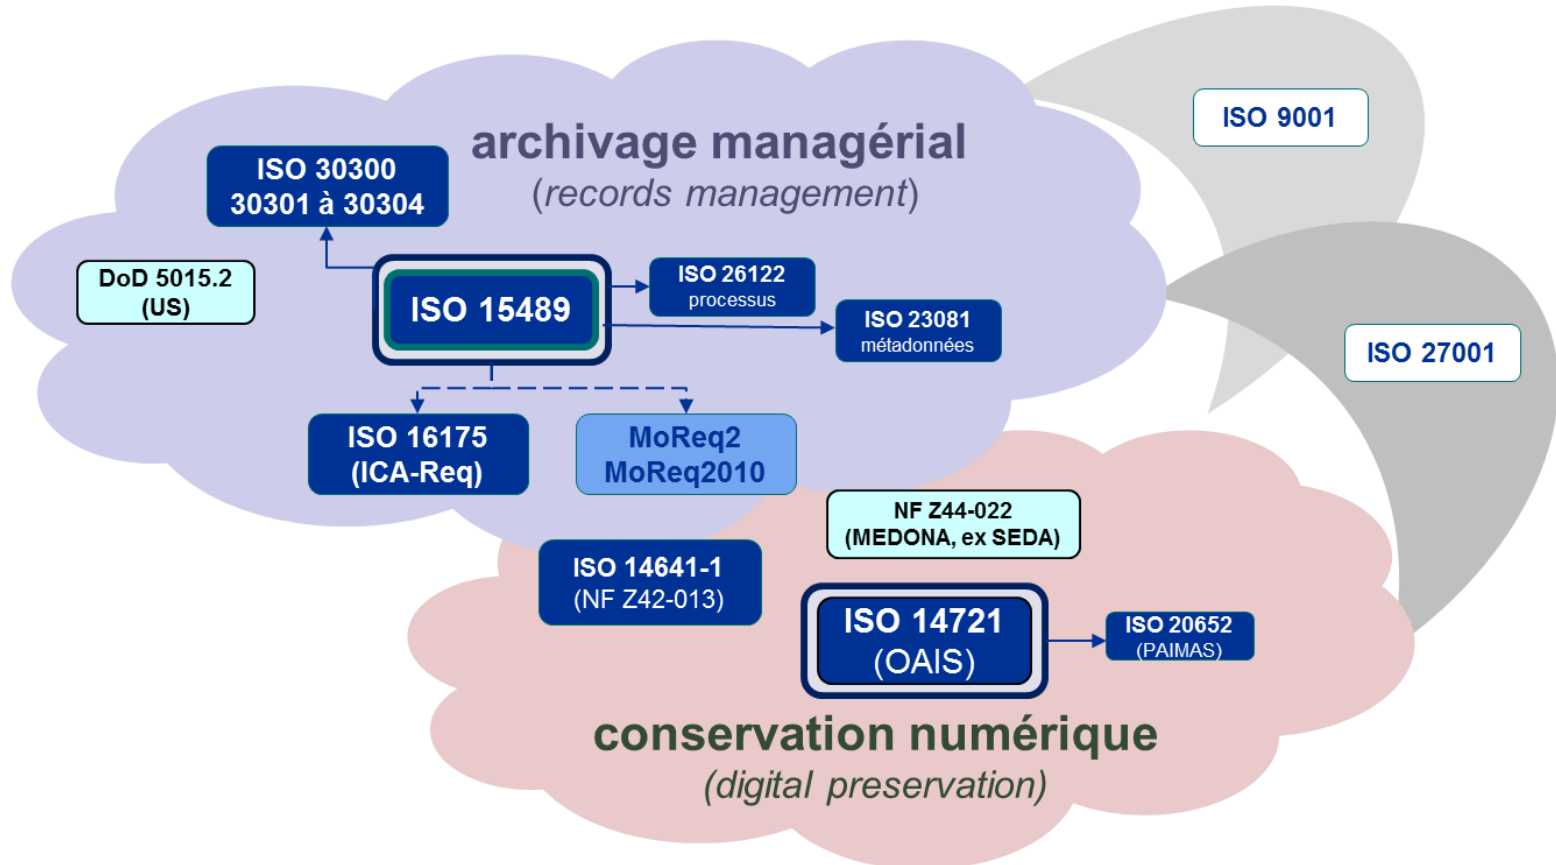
archivage managérial
(records management)

ISO 30300
30301 à 30304

DoD 5015.2
(US)

ISO 15489

ISO 26122
processus

ISO 23081
métadonnées

ISO 16175
(ICA-Req)

MoReq2
MoReq2010

ISO 9001

ISO 27001

NF Z44-022
(MEDONA, ex SEDA)

ISO 14641-1
(NF Z42-013)

ISO 14721
(OAIS)

ISO 20652
(PAIMAS)

conservation numérique
(digital preservation)